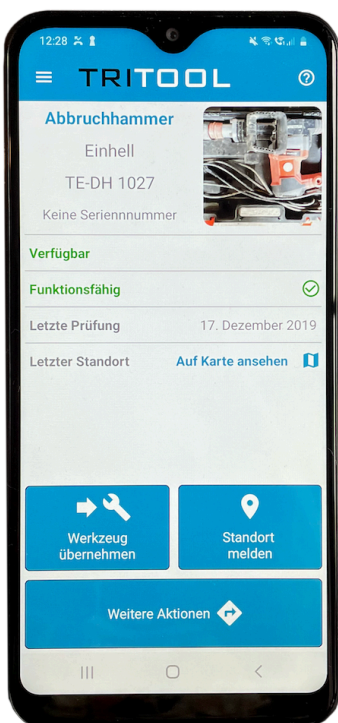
12:28

TRITOOL

Abbruchhammer

Einhell

TE-DH 1027

Keine Seriennnummer

Verfügbar

Funktionsfähig

Letzte Prüfung 17. Dezember 2019

Letzter Standort Auf Karte ansehen

Werkzeug übernehmen

Standort melden

Weitere Aktionen